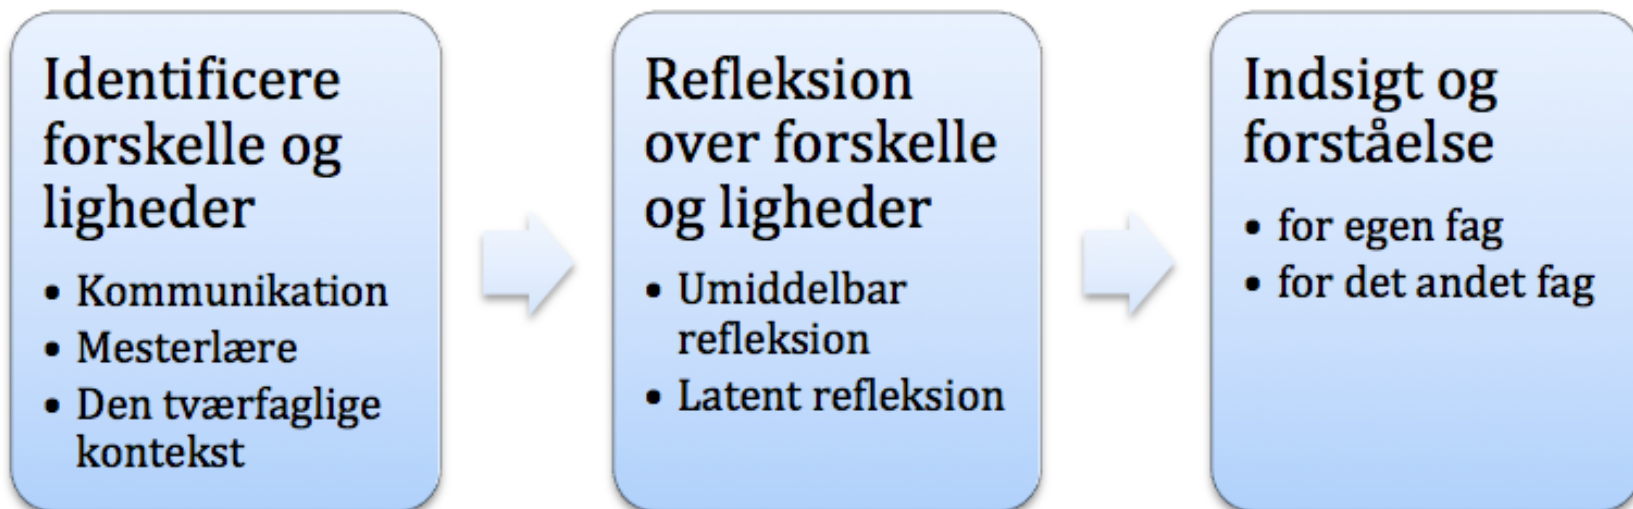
Identificere forskelle og ligheder

- Kommunikation
- Mesterlære
- Den tværfaglige kontekst

Refleksion over forskelle og ligheder

- Umiddelbar refleksion
- Latent refleksion

Indsigt og forståelse

- for egen fag
- for det andet fag